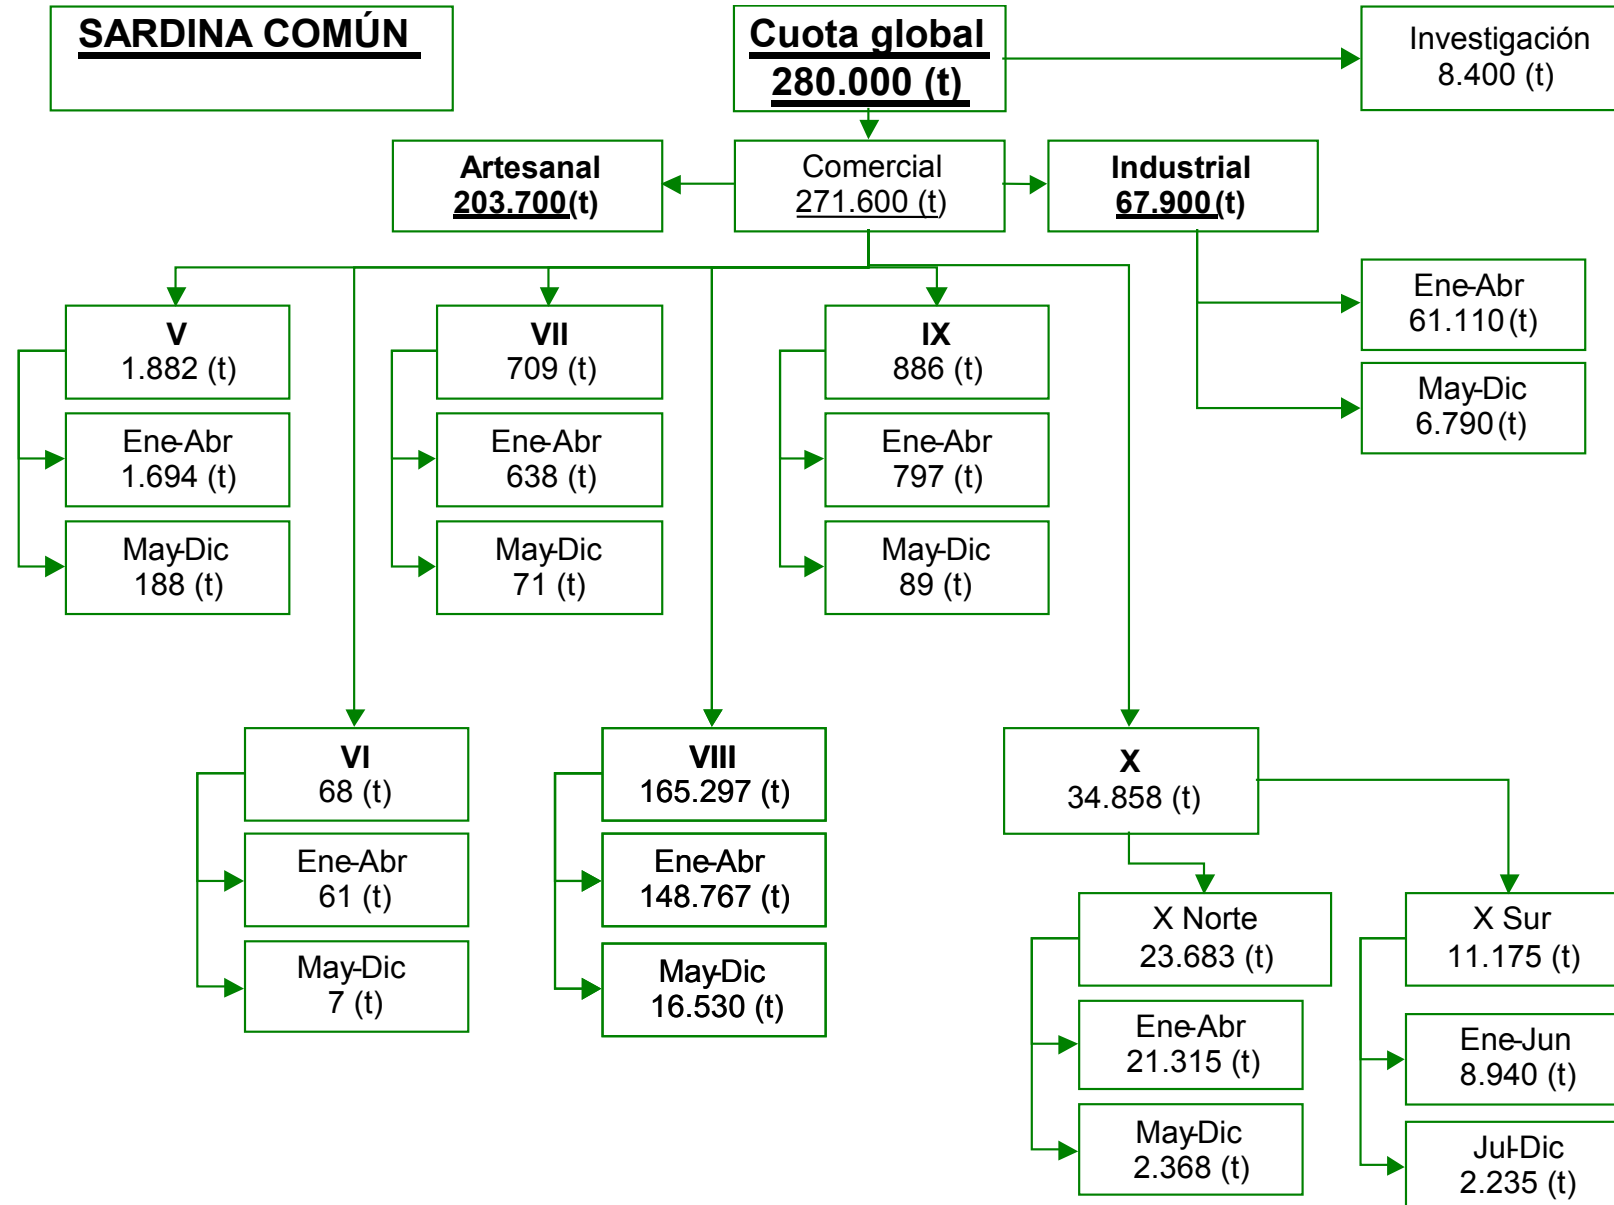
SARDINA COMÚN

Cuota global
280.000 (t)

Investigación
8.400 (t)

Artesanal
203.700(t)

Comercial
271.600 (t)

Industrial
67.900(t)

Ene-Abr
61.110(t)

May-Dic
6.790(t)

V
1.882 (t)

Ene-Abr
1.694 (t)

May-Dic
188 (t)

VII
709 (t)

Ene-Abr
638 (t)

May-Dic
71 (t)

IX
886 (t)

Ene-Abr
797 (t)

May-Dic
89 (t)

VI
68 (t)

Ene-Abr
61 (t)

May-Dic
7 (t)

VIII
165.297 (t)

Ene-Abr
148.767 (t)

May-Dic
16.530 (t)

X
34.858 (t)

X Norte
23.683 (t)

Ene-Abr
21.315 (t)

May-Dic
2.368 (t)

X Sur
11.175 (t)

Ene-Jun
8.940 (t)

Jul-Dic
2.235 (t)